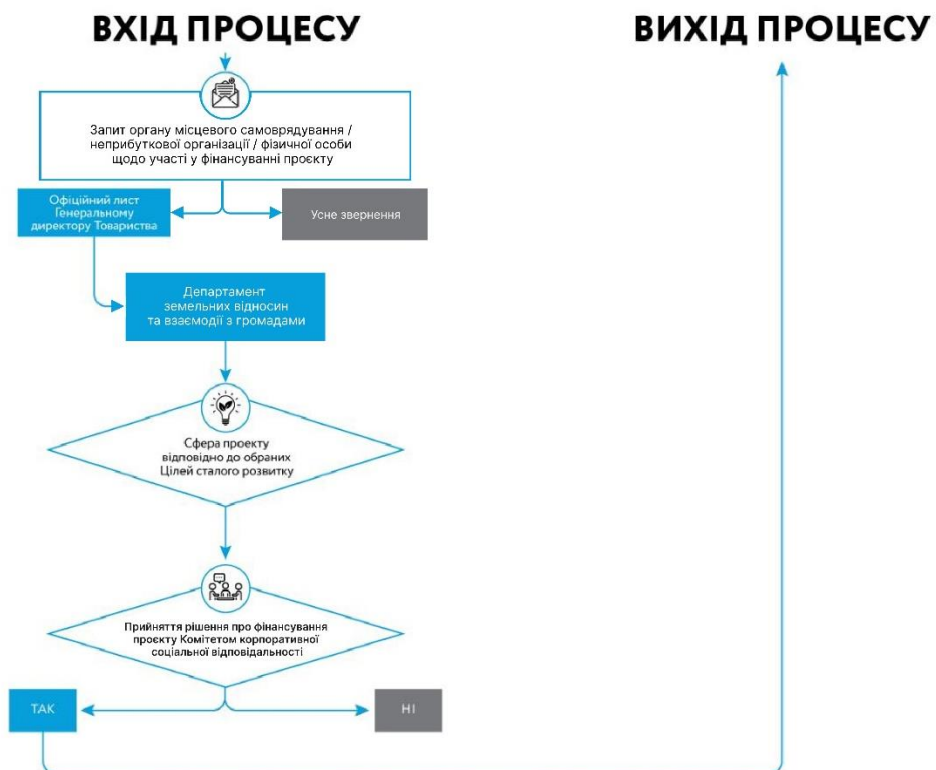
ВХІД ПРОЦЕСУ

ВИХІД ПРОЦЕСУ

Запит органу місцевого самоврядування / неприбуткової організації / фізичної особи щодо участі у фінансуванні проєкту

Офіційний лист Генеральному директору Товариства

Усне звернення

Департамент земельних відносин та взаємодії з громадами

Сфера проекту відповідно до обраних Цілей сталого розвитку

Прийняття рішення про фінансування проєкту Комітетом корпоративної соціальної відповідальності

ТАК

НІ